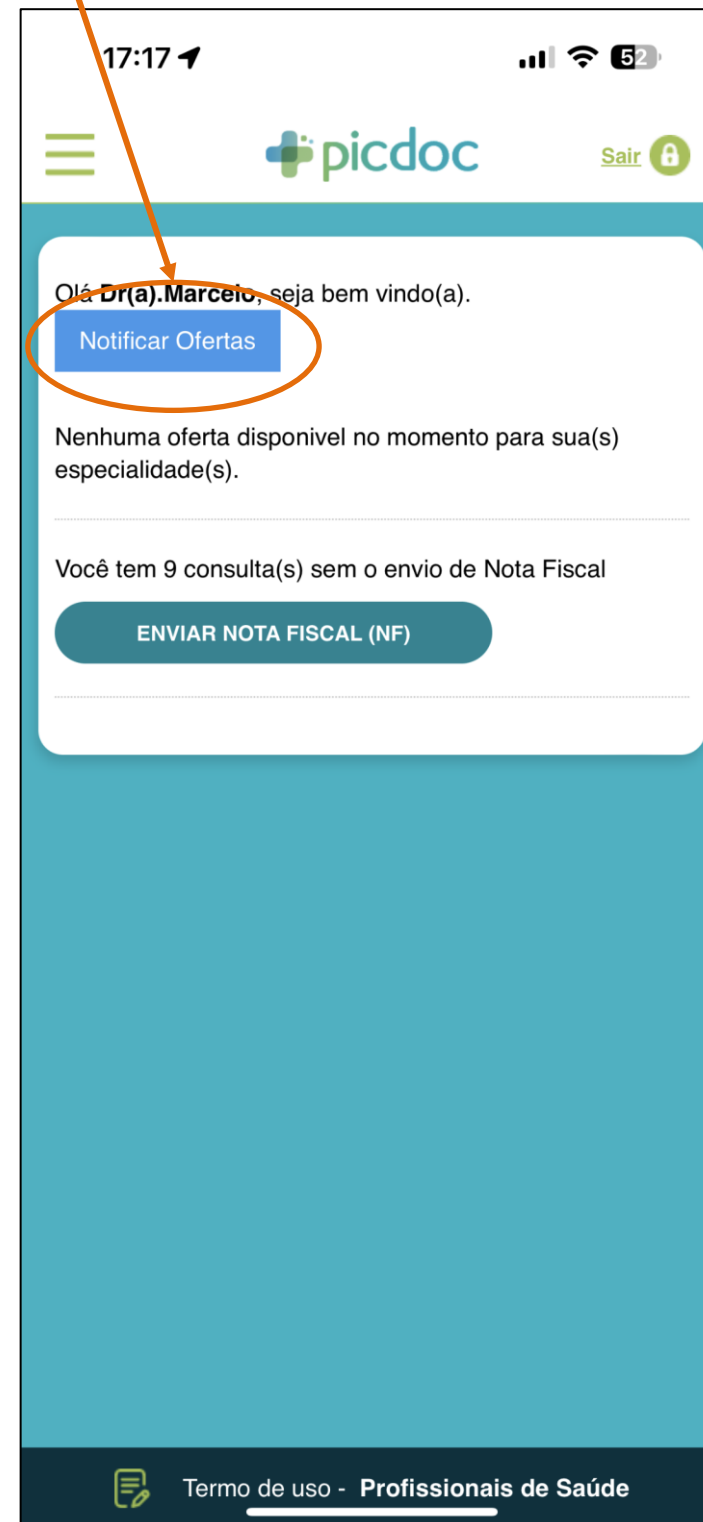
17:17

52

picdoc

Sair

Olá **Dr(a).Marcelo**, seja bem vindo(a).

Notificar Ofertas

Nenhuma oferta disponivel no momento para sua(s) especialidade(s).

Você tem 9 consulta(s) sem o envio de Nota Fiscal

ENVIAR NOTA FISCAL (NF)

Termo de uso - **Profissionais de Saúde**